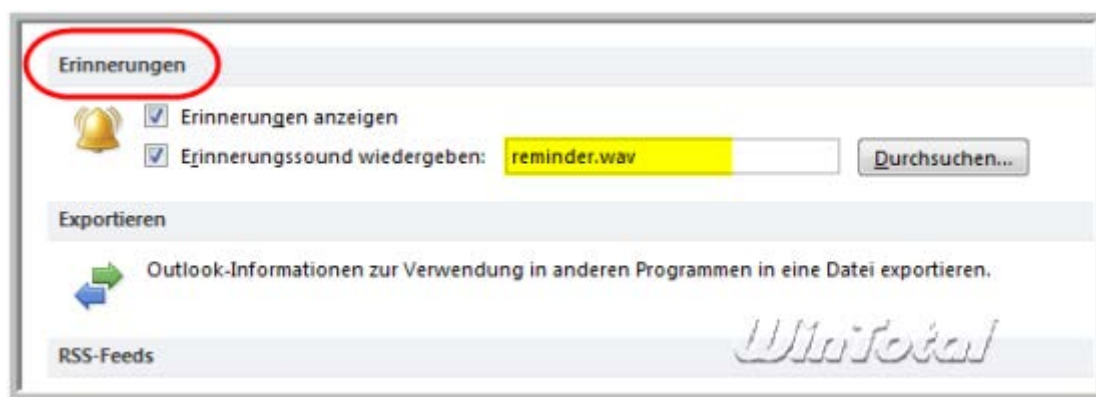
Erinnerungen

Erinnerungen anzeigen

Erinnerungssound wiedergeben: reminder.wav Durchsuchen...

Exportieren

Outlook-Informationen zur Verwendung in anderen Programmen in eine Datei exportieren.

WinTotal

RSS-Feeds